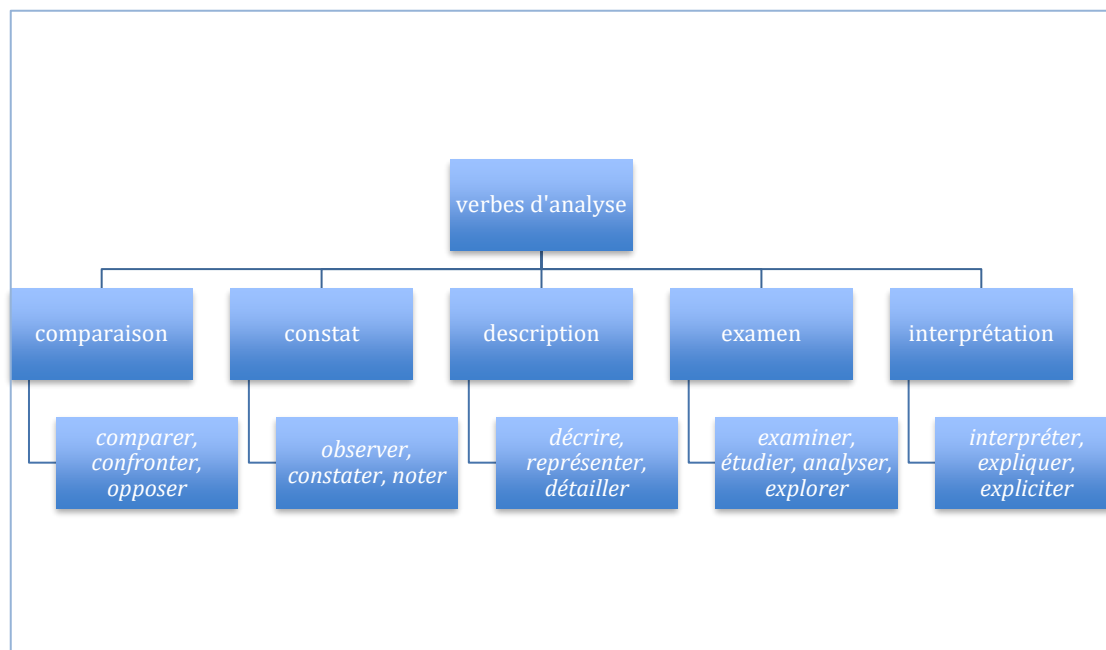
verbes d'analyse

comparaison

comparer, confronter, opposer

constat

observer, constater, noter

description

décrire, représenter, détailler

examen

examiner, étudier, analyser, explorer

interprétation

interpréter, expliquer, expliciter